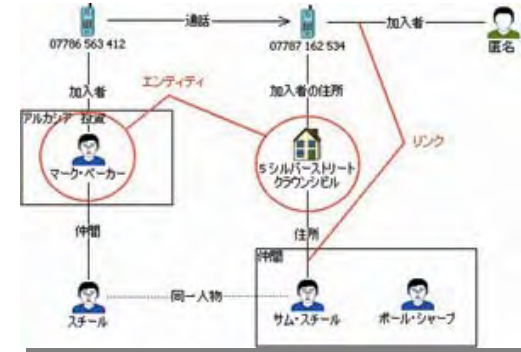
通話

07786 563 412

07787 162 534

加入者

匿名

加入者

エンティティ

加入者の住所

アルカシア 拉致

リンク

マーク・ベーカー

5 シルバーストリート クラウンシビル

仲間

住所

仲間

スチール

同一人物

サム・スチール

ポール・シャープ